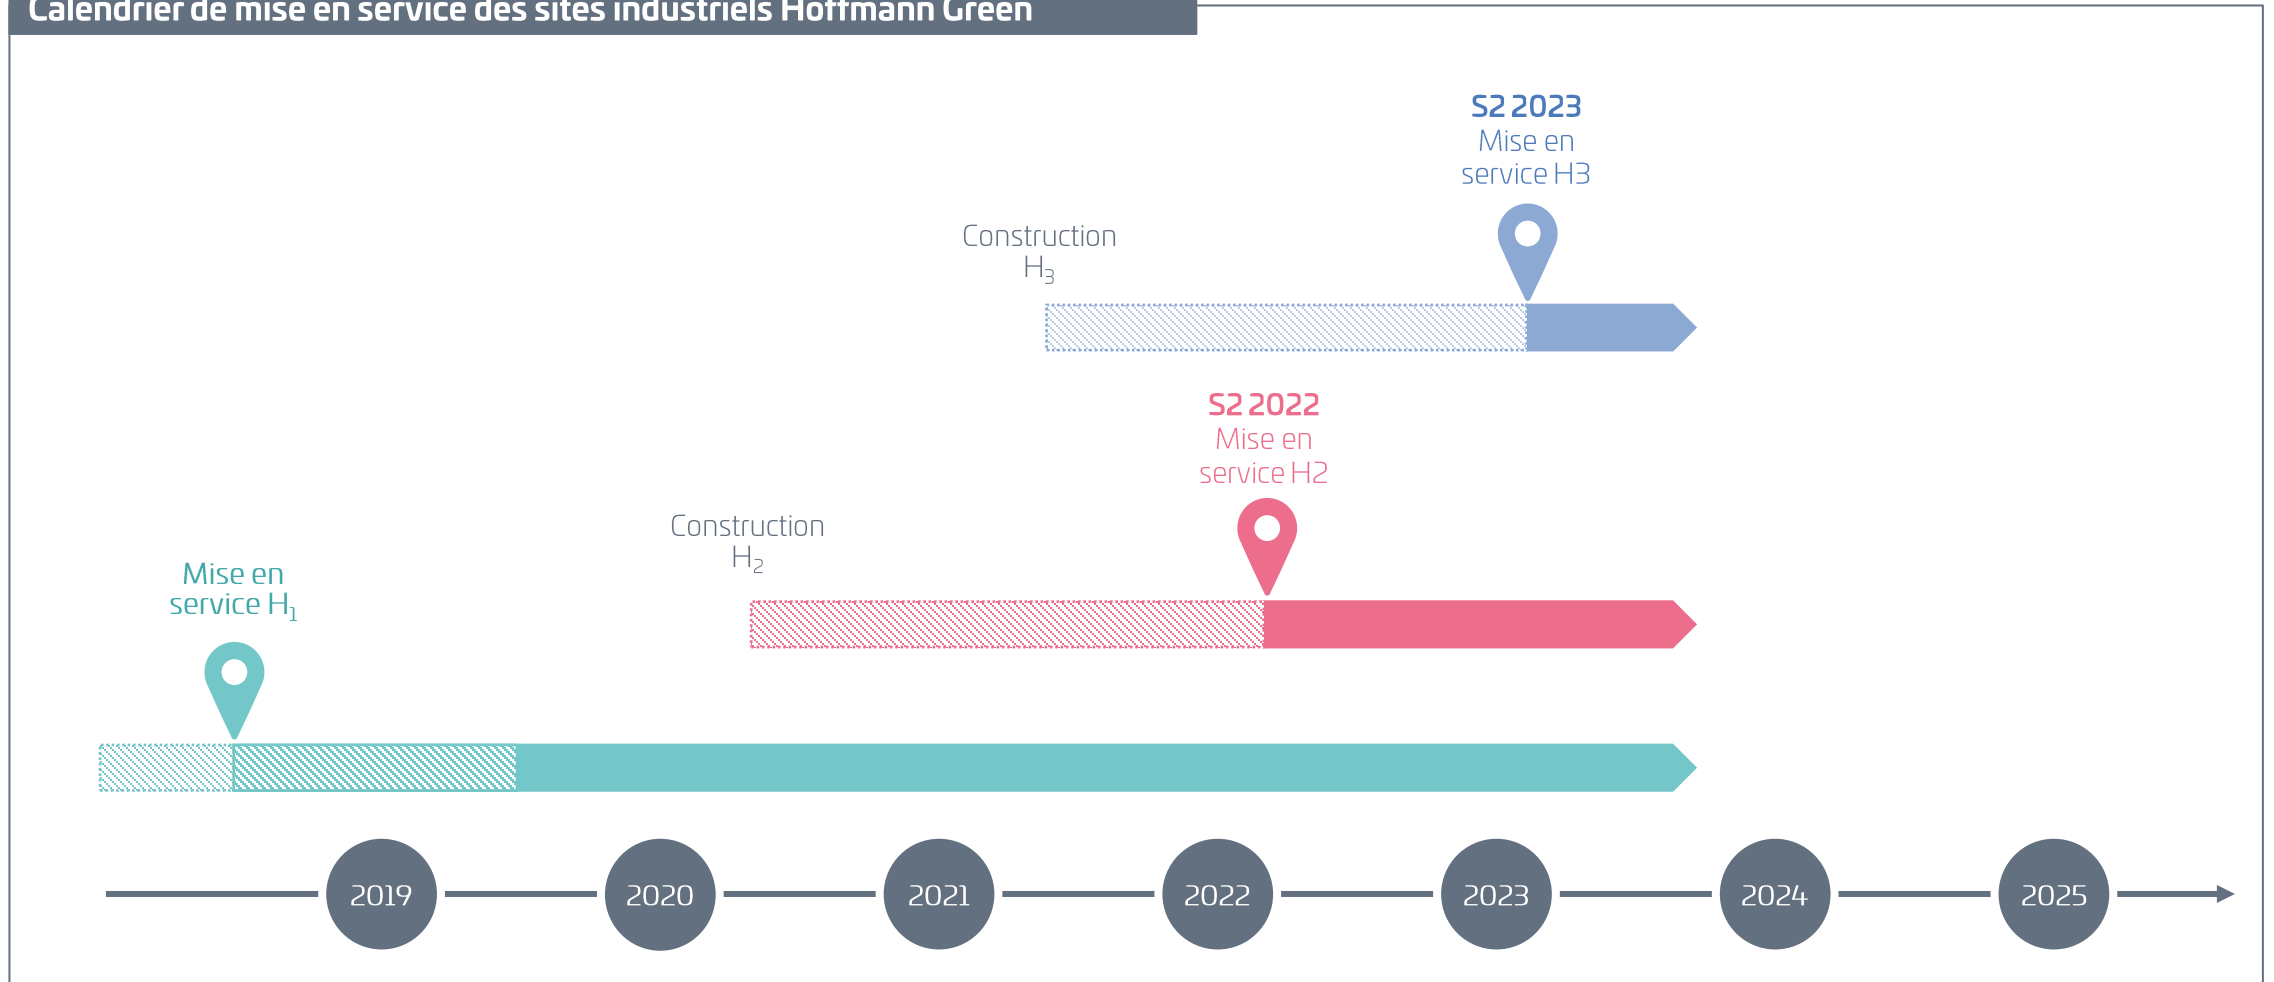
Calendrier de mise en service des sites industriels Hoffmann Green

S2 2023
Mise en service H3

Construction $H_3$

S2 2022
Mise en service H2

Construction $H_2$

Mise en service $H_1$

2019
2020
2021
2022
2023
2024
2025